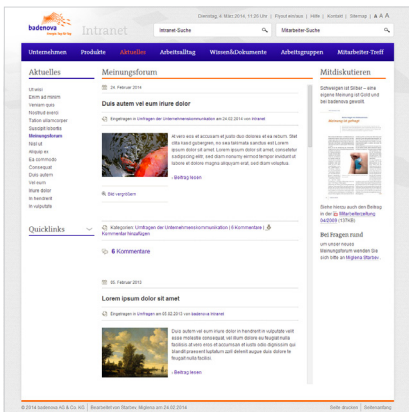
badenova

Intranet

Dienstag, 4. März 2014, 11:20 Uhr | Mein Konto | Hilfe | Kontakt | Sitemap | A A A

Intranet-Suche

Mitarbeiter-Suche

Unternehmen | Produkte | Aktuelles | Arbeitsalltag | Wissen&Dokumente | Arbeitsgruppen | Mitarbeiter-Treff

Aktuelles

Ut wisi
Enim ad minim
Veniam quis
Nostrud exerci
Tation ullamcorper
Suscipit lobortis
Meinungsforum
Nisl ut
Aliquip ex
Ea commodo
Consequat
Duis autem
Vel eum
Iriure dolor
In hendrerit
In vulputate

Quicklinks

Meinungsforum

24. Februar 2014

Duis autem vel eum iriure dolor

Eingetragen in Umfragen der Unternehmenskommunikation am 24.02.2014 von Intranet

At vero eos et accusam et justo duo dolores et ea rebum. Stet clita kasd gubergren, no sea takimata sanctus est Lorem ipsum dolor sit amet. Lorem ipsum dolor sit amet, consetetur sadipscing elitr, sed diam nonumy eirmod tempor invidunt ut labore et dolore magna aliquyam erat, sed diam voluptua.

› Beitrag lesen

Bild vergrößern

Kategorien: Umfragen der Unternehmenskommunikation | 6 Kommentare | Kommentar hinzufügen

6 Kommentare

05. Februar 2013

Lorem ipsum dolor sit amet

Eingetragen in Umfragen am 05.02.2013 von badenova Intranet

Duis autem vel eum iriure dolor in hendrerit in vulputate velit esse molestie consequat, vel illum dolore eu feugiat nulla facilisis at vero eros et accumsan et iusto odio dignissim qui blandit praesent luptatum zzril delenit augue duis dolore te feugait nulla facilisi.

› Beitrag lesen

Mitdiskutieren

Schweigen ist Silber – eine eigene Meinung ist Gold und bei badenova gewollt.

Siehe hierzu auch den Beitrag in der Mitarbeiterzeitung 04/2005 (137 KB)

Bei Fragen rund

um unser neues Meinungsforum wenden Sie sich bitte an Migiena Startev.

© 2014 badenova AG & Co. KG | Bearbeitet von Startev, Migiena am 24.02.2014

Seite drucken | Seitenanfang